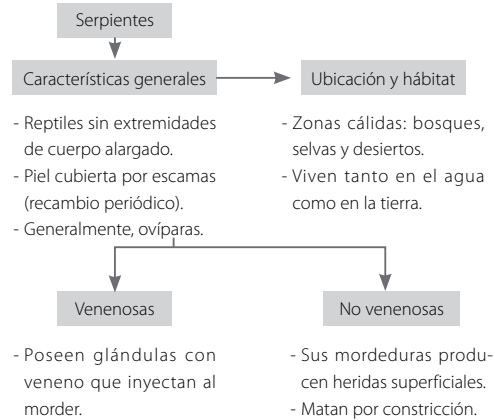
Serpientes

Características generales

Ubicación y hábitat

- Reptiles sin extremidades de cuerpo alargado.
- Piel cubierta por escamas (recambio periódico).
- Generalmente, ovíparas.

- Zonas cálidas: bosques, selvas y desiertos.
- Viven tanto en el agua como en la tierra.

Venenosas

- Poseen glándulas con veneno que inyectan al morder.

No venenosas

- Sus mordeduras producen heridas superficiales.
- Matan por constricción.